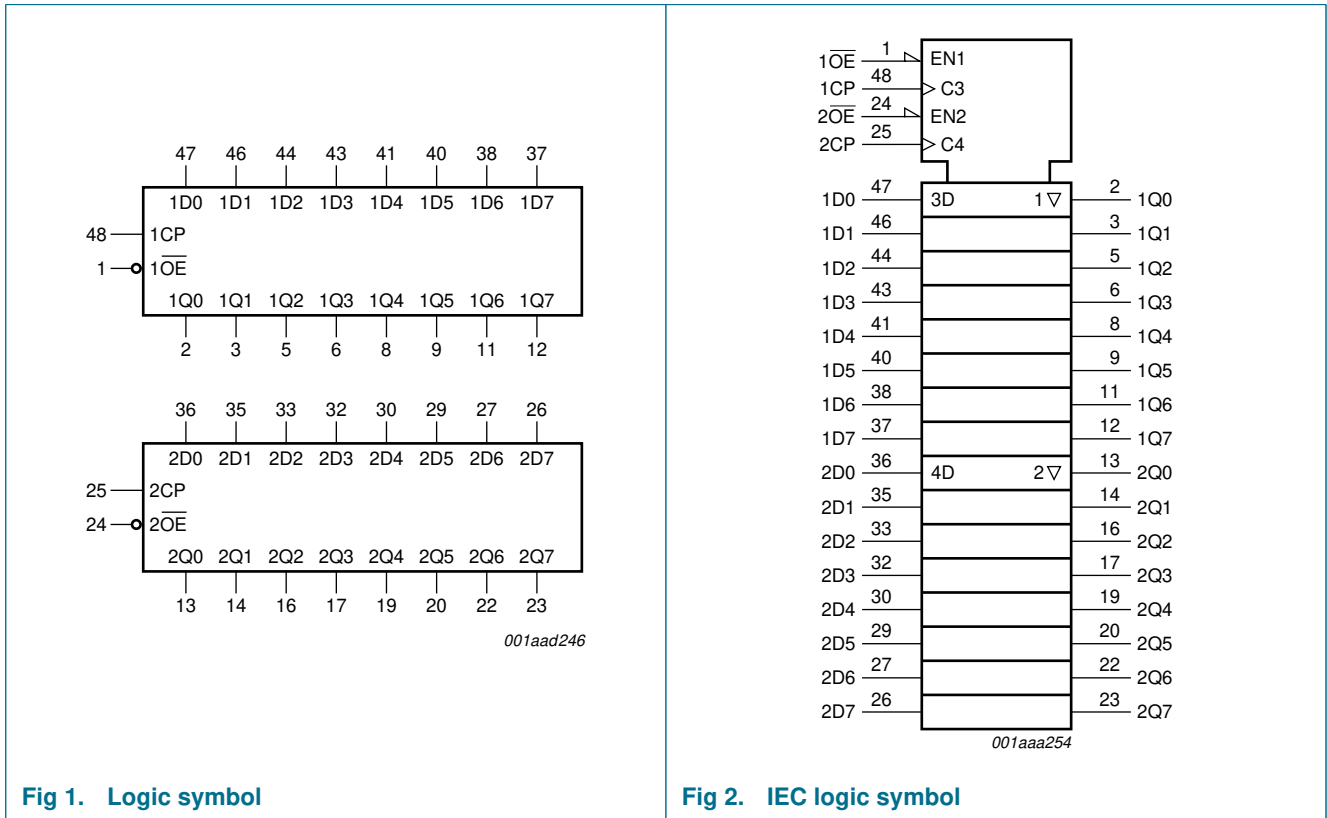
47 46 44 43 41 40 38 37

1D0 1D1 1D2 1D3 1D4 1D5 1D6 1D7

48 1CP

1 $1\overline{OE}$

1Q0 1Q1 1Q2 1Q3 1Q4 1Q5 1Q6 1Q7

2 3 5 6 8 9 11 12

36 35 33 32 30 29 27 26

2D0 2D1 2D2 2D3 2D4 2D5 2D6 2D7

25 2CP

24 $2\overline{OE}$

2Q0 2Q1 2Q2 2Q3 2Q4 2Q5 2Q6 2Q7

13 14 16 17 19 20 22 23

001aad246

Fig 1. Logic symbol

$1\overline{OE}$ 1 EN1
1CP 48 C3
$2\overline{OE}$ 24 EN2
2CP 25 C4

1D0 47 3D 1▽ 2 1Q0
1D1 46 3 1Q1
1D2 44 5 1Q2
1D3 43 6 1Q3
1D4 41 8 1Q4
1D5 40 9 1Q5
1D6 38 11 1Q6
1D7 37 12 1Q7
2D0 36 4D 2▽ 13 2Q0
2D1 35 14 2Q1
2D2 33 16 2Q2
2D3 32 17 2Q3
2D4 30 19 2Q4
2D5 29 20 2Q5
2D6 27 22 2Q6
2D7 26 23 2Q7

001aaa254

Fig 2. IEC logic symbol